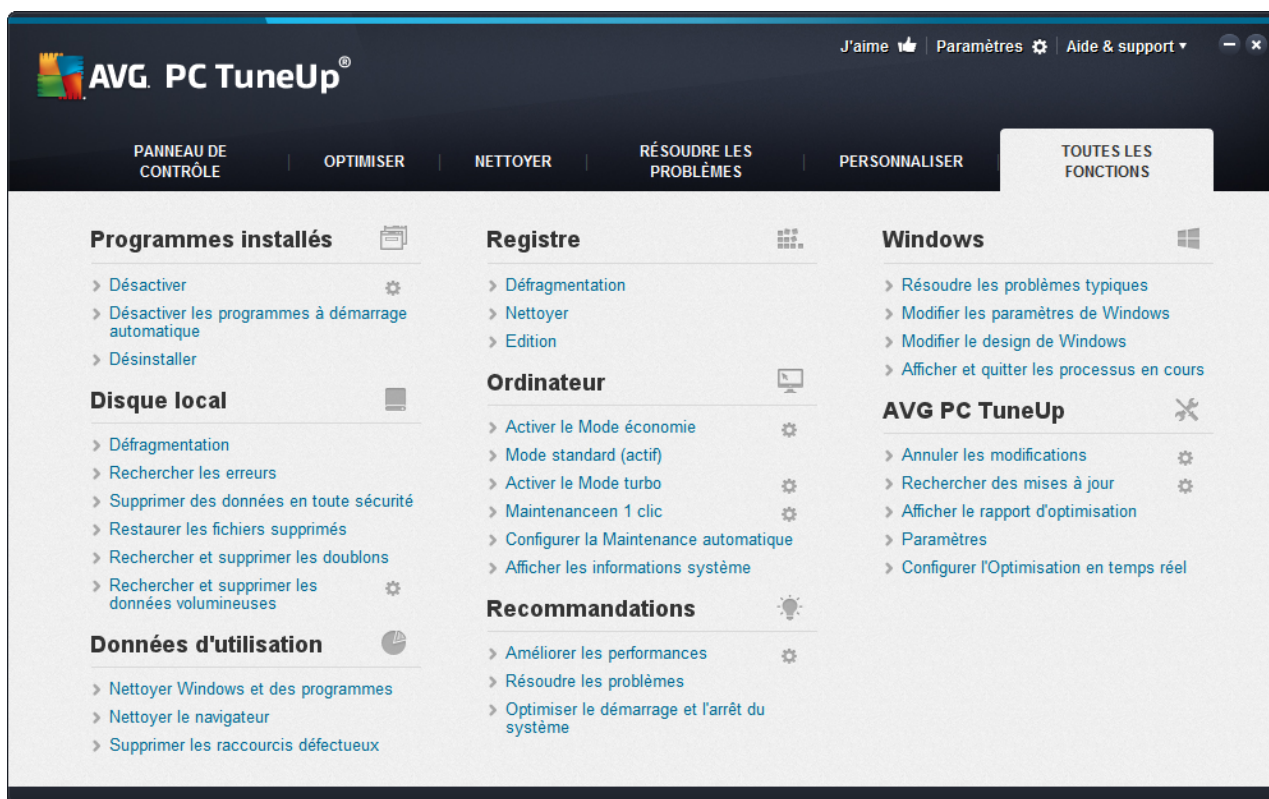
AVG. PC TuneUp®

J'aime | Paramètres | Aide & support ▾

PANNEAU DE CONTRÔLE | OPTIMISER | NETTOYER | RÉSOUDRE LES PROBLÈMES | PERSONNALISER | TOUTES LES FONCTIONS

Programmes installés

› Désactiver
› Désactiver les programmes à démarrage automatique
› Désinstaller

Disque local

› Défragmentation
› Rechercher les erreurs
› Supprimer des données en toute sécurité
› Restaurer les fichiers supprimés
› Rechercher et supprimer les doublons
› Rechercher et supprimer les données volumineuses

Données d'utilisation

› Nettoyer Windows et des programmes
› Nettoyer le navigateur
› Supprimer les raccourcis défectueux

Registre

› Défragmentation
› Nettoyer
› Edition

Ordinateur

› Activer le Mode économie
› Mode standard (actif)
› Activer le Mode turbo
› Maintenanceen 1 clic
› Configurer la Maintenance automatique
› Afficher les informations système

Recommandations

› Améliorer les performances
› Résoudre les problèmes
› Optimiser le démarrage et l'arrêt du système

Windows

› Résoudre les problèmes typiques
› Modifier les paramètres de Windows
› Modifier le design de Windows
› Afficher et quitter les processus en cours

AVG PC TuneUp

› Annuler les modifications
› Rechercher des mises à jour
› Afficher le rapport d'optimisation
› Paramètres
› Configurer l'Optimisation en temps réel